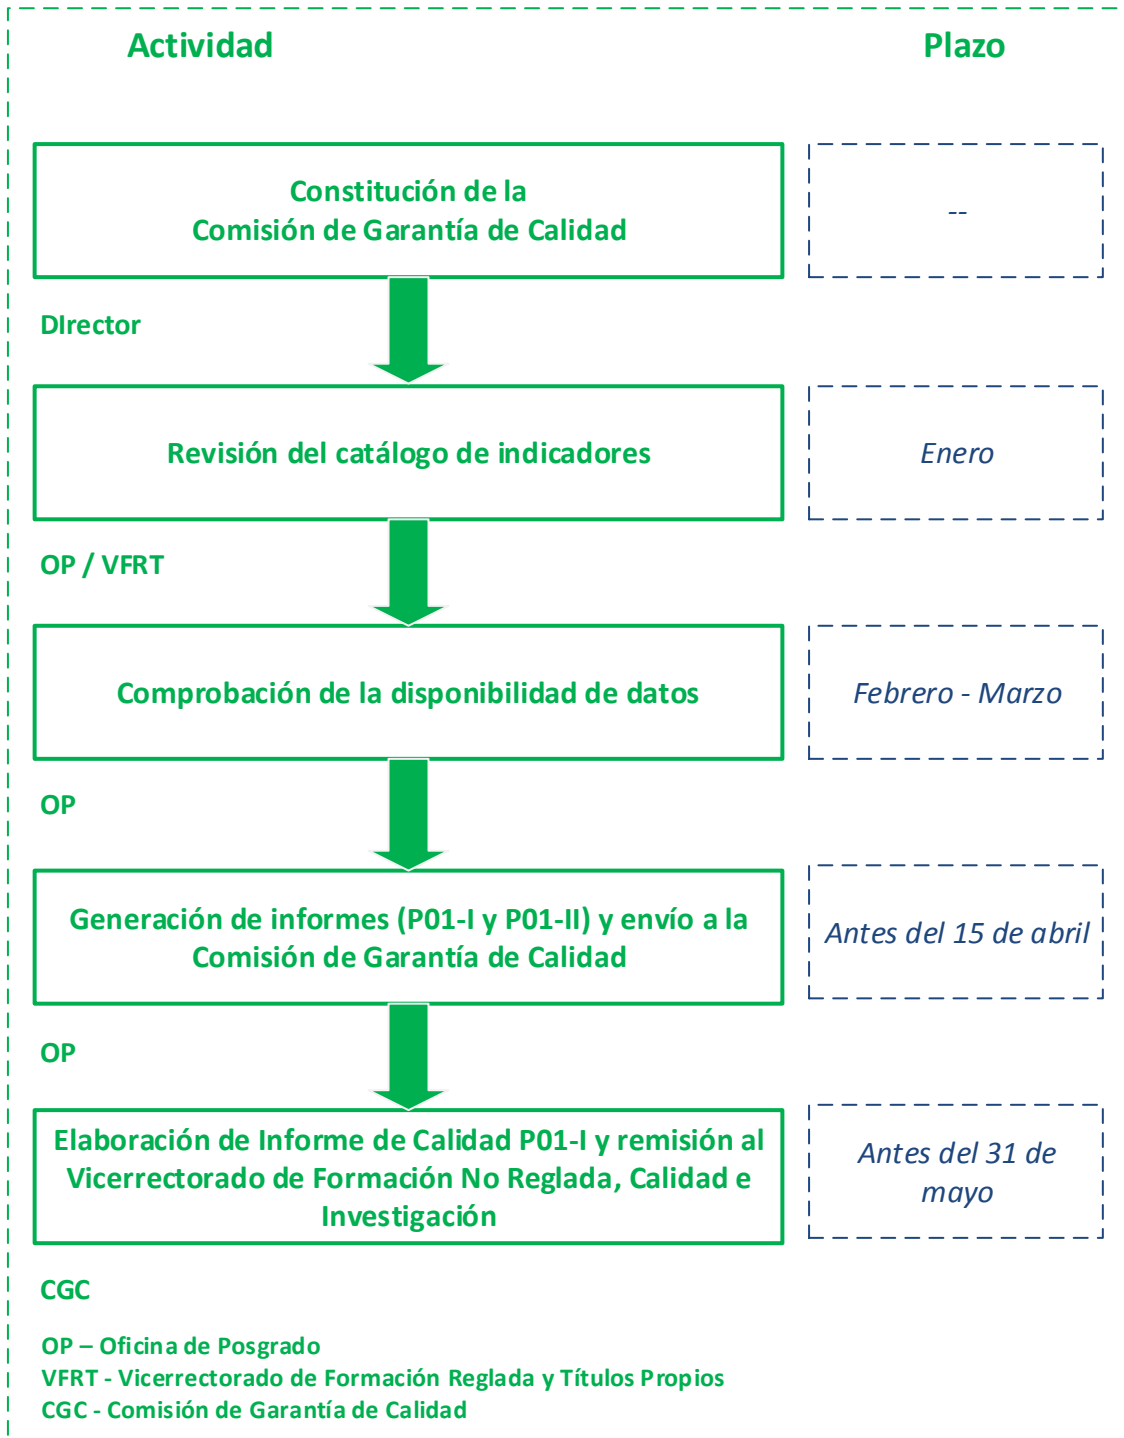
Actividad

Plazo

Constitución de la Comisión de Garantía de Calidad

--

DIrector

Revisión del catálogo de indicadores

Enero

OP / VFRT

Comprobación de la disponibilidad de datos

Febrero - Marzo

OP

Generación de informes (P01-I y P01-II) y envío a la Comisión de Garantía de Calidad

Antes del 15 de abril

OP

Elaboración de Informe de Calidad P01-I y remisión al Vicerrectorado de Formación No Reglada, Calidad e Investigación

Antes del 31 de mayo

CGC

OP – Oficina de Posgrado
VFRT - Vicerrectorado de Formación Reglada y Títulos Propios
CGC - Comisión de Garantía de Calidad